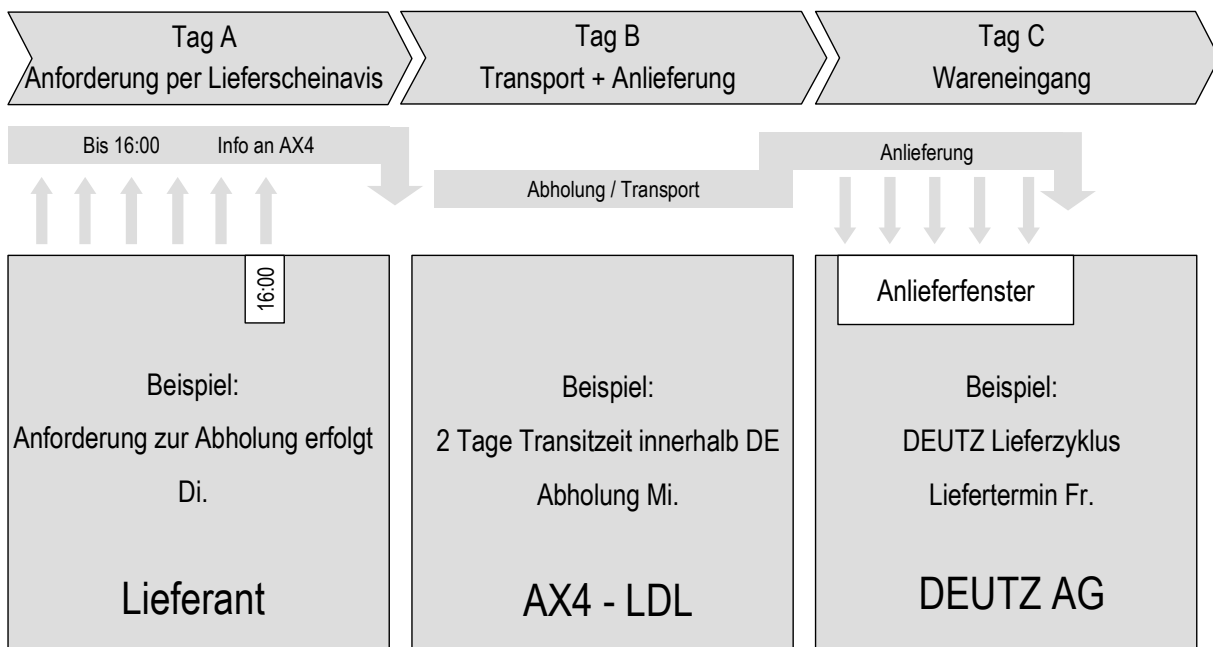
Tag A
Anforderung per Lieferscheinavis

Tag B
Transport + Anlieferung

Tag C
Wareneingang

Bis 16:00 Info an AX4

Abholung / Transport

Anlieferung

16:00

Beispiel:
Anforderung zur Abholung erfolgt Di.

Lieferant

Beispiel:
2 Tage Transitzeit innerhalb DE
Abholung Mi.

AX4 - LDL

Anlieferfenster

Beispiel:
DEUTZ Lieferzyklus
Liefertermin Fr.

DEUTZ AG